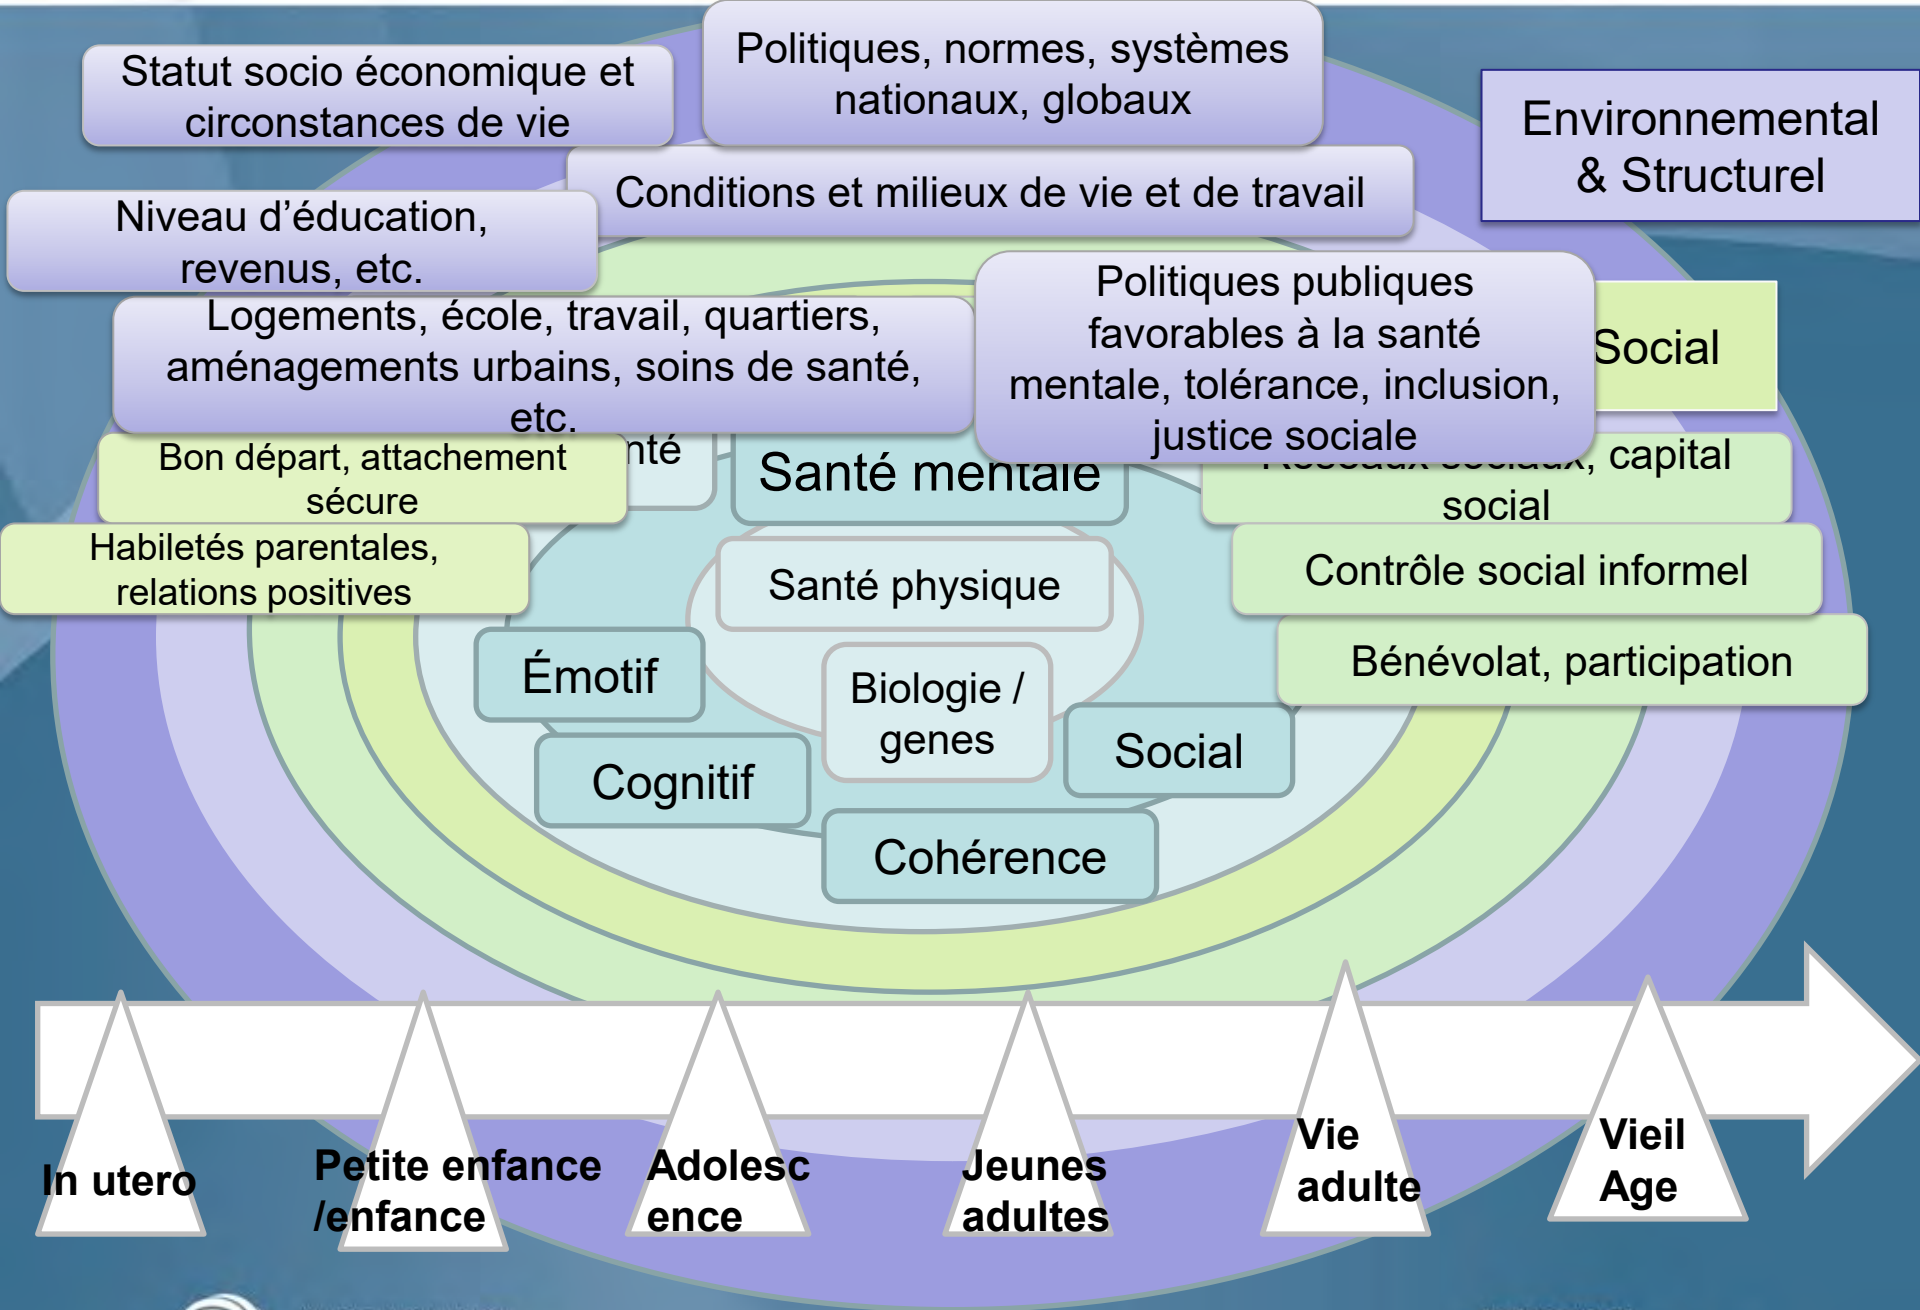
Statut socio économique et circonstances de vie

Politiques, normes, systèmes nationaux, globaux

Environnemental & Structurel

Conditions et milieux de vie et de travail

Niveau d'éducation, revenus, etc.

Logements, école, travail, quartiers, aménagements urbains, soins de santé, etc.

Politiques publiques favorables à la santé mentale, tolérance, inclusion, justice sociale

Social

Bon départ, attachement sécure

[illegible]nté

Santé mentale

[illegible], capital social

Habiletés parentales, relations positives

Santé physique

Contrôle social informel

Bénévolat, participation

Émotif

Biologie / genes

Social

Cognitif

Cohérence

In utero

Petite enfance /enfance

Adolescence

Jeunes adultes

Vie adulte

Vieil Age